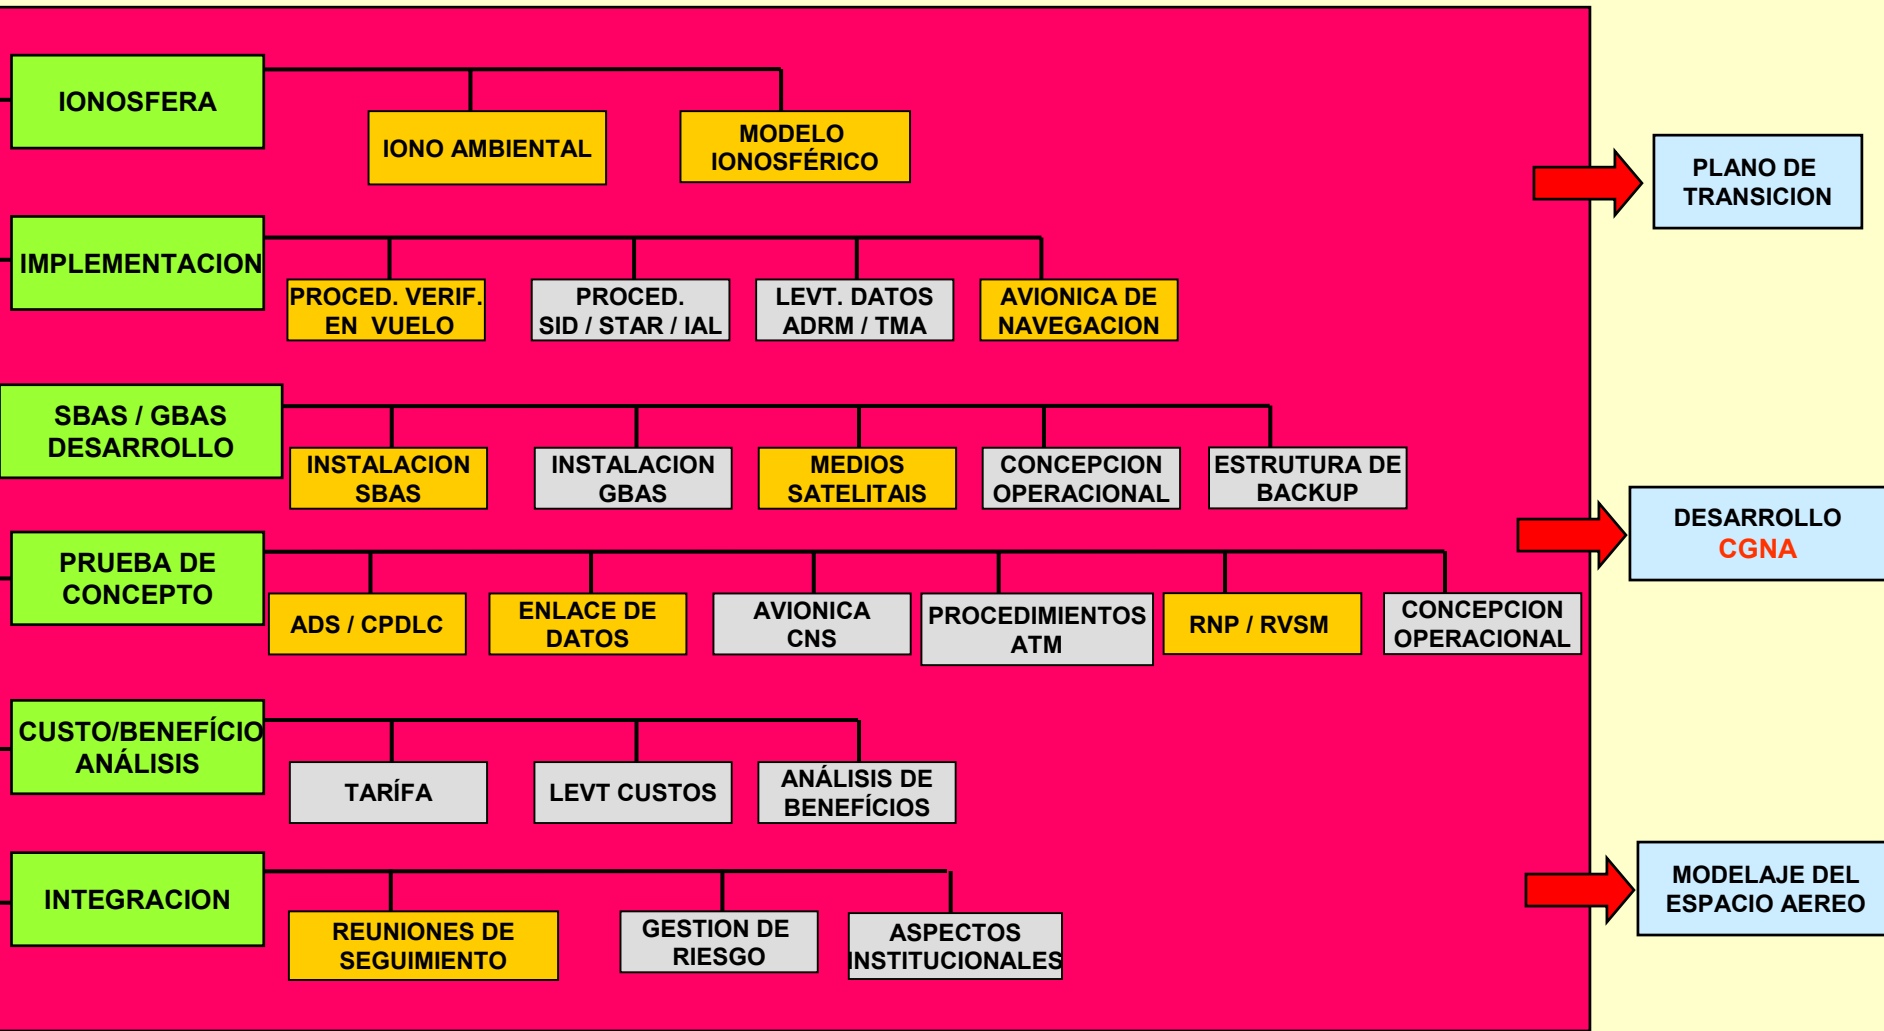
IONOSFERA

IONO AMBIENTAL

MODELO IONOSFÉRICO

IMPLEMENTACION

PROCED. VERIF. EN VUELO

PROCED. SID / STAR / IAL

LEVT. DATOS ADRM / TMA

AVIONICA DE NAVEGACION

SBAS / GBAS DESARROLLO

INSTALACION SBAS

INSTALACION GBAS

MEDIOS SATELITAIS

CONCEPCION OPERACIONAL

ESTRUTURA DE BACKUP

PRUEBA DE CONCEPTO

ADS / CPDLC

ENLACE DE DATOS

AVIONICA CNS

PROCEDIMIENTOS ATM

RNP / RVSM

CONCEPCION OPERACIONAL

CUSTO/BENEFÍCIO ANÁLISIS

TARÍFA

LEVT CUSTOS

ANÁLISIS DE BENEFÍCIOS

INTEGRACION

REUNIONES DE SEGUIMIENTO

GESTION DE RIESGO

ASPECTOS INSTITUCIONALES

PLANO DE TRANSICION

DESARROLLO CGNA

MODELAJE DEL ESPACIO AEREO